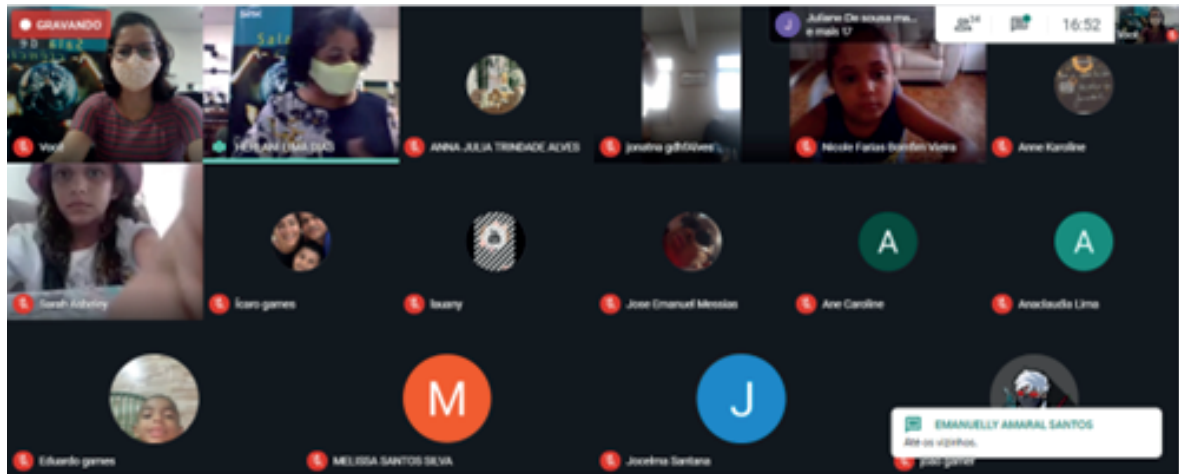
GRAVANDO

Você

HERLANE LIMA DIAS

ANNA JULIA TRINDADE ALVES

jonatna gdhfdves

Juliano De sousa ma... e mais 17

34

16:52

Você

Nicole Farias Bomfim Vieira

Anne Karoline

Sarah Ashelny

Ícaro games

lauany

Jose Emanuel Messias

A

Ane Caroline

A

Anaclaudia Lima

Eduardo games

M

MELISSA SANTOS SILVA

J

Jocelma Santana

João gamer

EMANUELLY AMARAL SANTOS

Até os vizinhos.